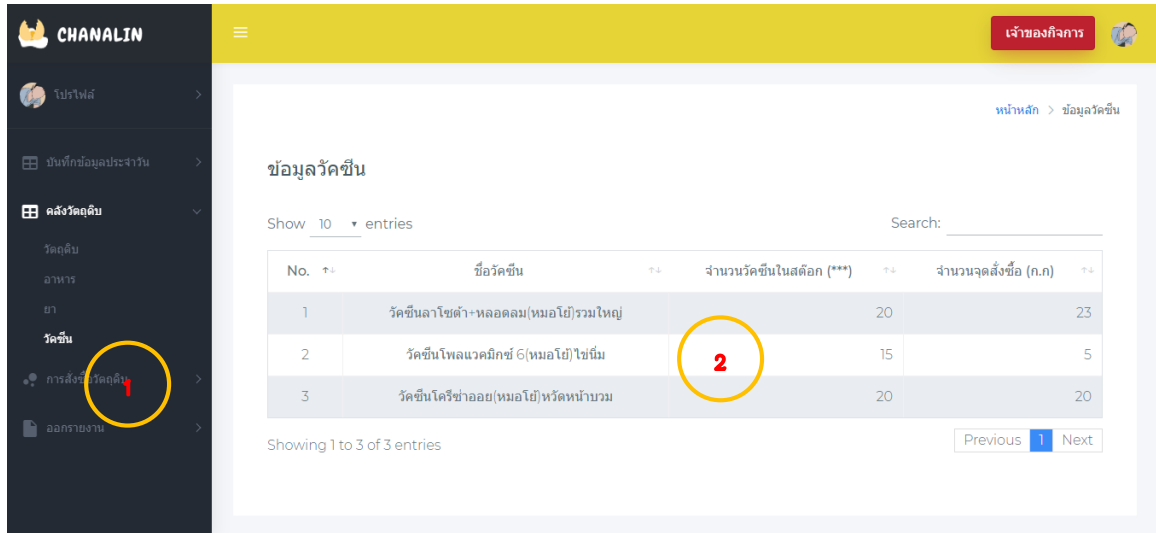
CHANALIN

เจ้าของกิจการ

โปรไฟล์

บันทึกข้อมูลประจำวัน

คลังวัตถุดิบ

วัตถุดิบ

อาหาร

ยา

วัคซีน

การสั่งซื้อวัตถุดิบ

ออกรายงาน

1

หน้าหลัก > ข้อมูลวัคซีน

ข้อมูลวัคซีน

Show 10 entries

Search:

| No. | ชื่อวัคซีน | จำนวนวัคซีนในสต๊อก (***) | จำนวนจุดสั่งซื้อ (ก.ก) |
|---|---|---|---|
| 1 | วัคซีนลาโซต้า+หลอดลม(หมอโย่)รวมใหญ่ | 20 | 23 |
| 2 | วัคซีนโพลแวคมิกซ์ 6(หมอโย่)ไข่นิ่ม | 15 | 5 |
| 3 | วัคซีนโครีซ่าออย(หมอโย่)หวัดหน้าบวม | 20 | 20 |

2

Showing 1 to 3 of 3 entries

Previous 1 Next